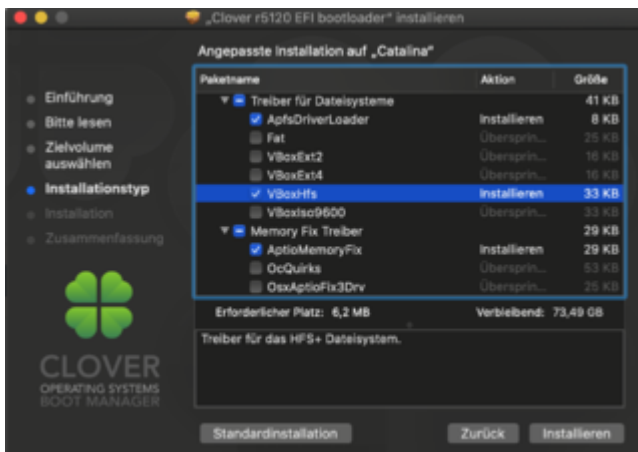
„Clover r5120 EFI bootloader" installieren

Angepasste Installation auf „Catalina"

Einführung
Bitte lesen
Zielvolume auswählen
Installationstyp
Installation
Zusammenfassung

CLOVER
OPERATING SYSTEMS
BOOT MANAGER

| Paketname | Aktion | Größe |
|---|---|---|
| Treiber für Dateisysteme | | 41 KB |
| ApfsDriverLoader | Installieren | 8 KB |
| Fat | Überspring... | 25 KB |
| VBoxExt2 | Überspring... | 16 KB |
| VBoxExt4 | Überspring... | 16 KB |
| VBoxHfs | Installieren | 33 KB |
| VBoxIso9600 | Überspring... | 33 KB |
| Memory Fix Treiber | | 29 KB |
| AptioMemoryFix | Installieren | 29 KB |
| OcQuirks | Überspring... | 53 KB |
| OsxAptioFix3Drv | Überspring... | 25 KB |

Erforderlicher Platz: 6,2 MB
Verbleibend: 73,49 GB

Treiber für das HFS+ Dateisystem.

Standardinstallation
Zurück
Installieren